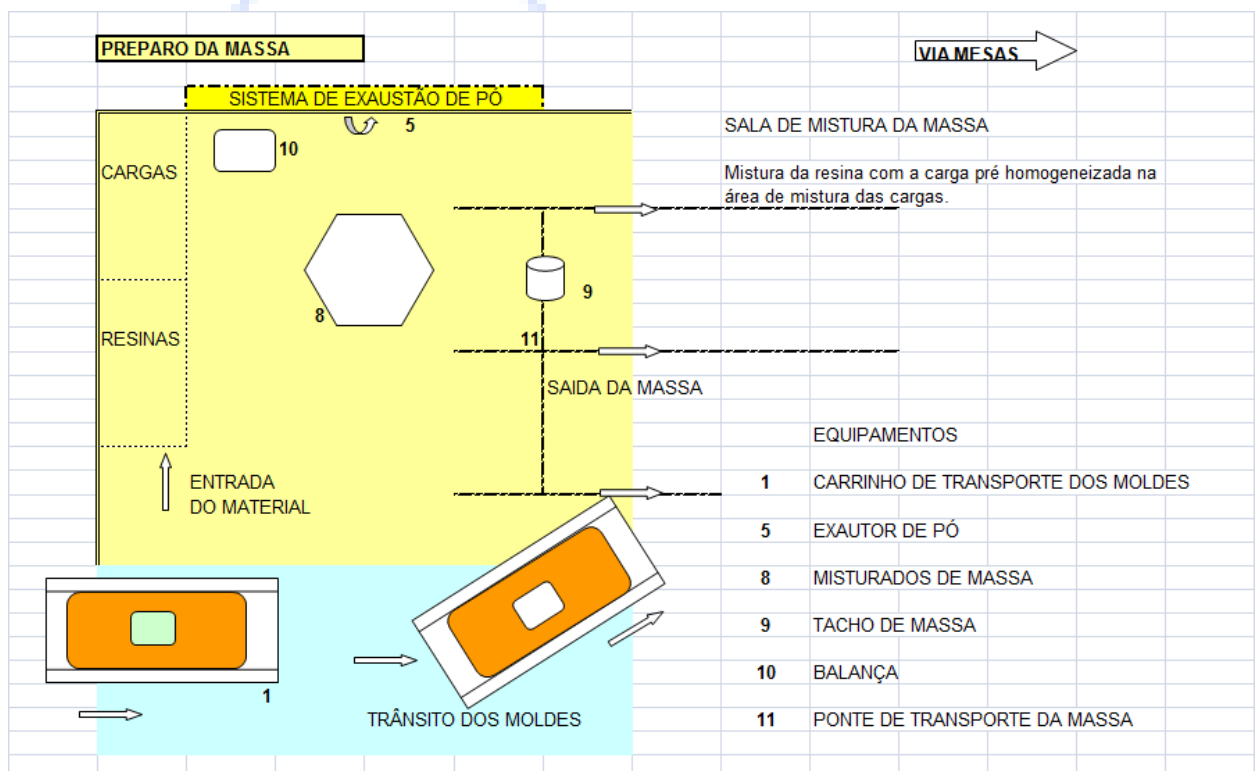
PREPARO DA MASSA

VIA MESAS

SISTEMA DE EXAUSTÃO DE PÓ

5

10

CARGAS

SALA DE MISTURA DA MASSA

Mistura da resina com a carga pré homogeneizada na área de mistura das cargas.

9

8

RESINAS

11

SAIDA DA MASSA

EQUIPAMENTOS

ENTRADA DO MATERIAL

| | |
|---|---|
| 1 | CARRINHO DE TRANSPORTE DOS MOLDES |
| 5 | EXAUTOR DE PÓ |
| 8 | MISTURADOS DE MASSA |
| 9 | TACHO DE MASSA |
| 10 | BALANÇA |
| 11 | PONTE DE TRANSPORTE DA MASSA |

1

TRÂNSITO DOS MOLDES